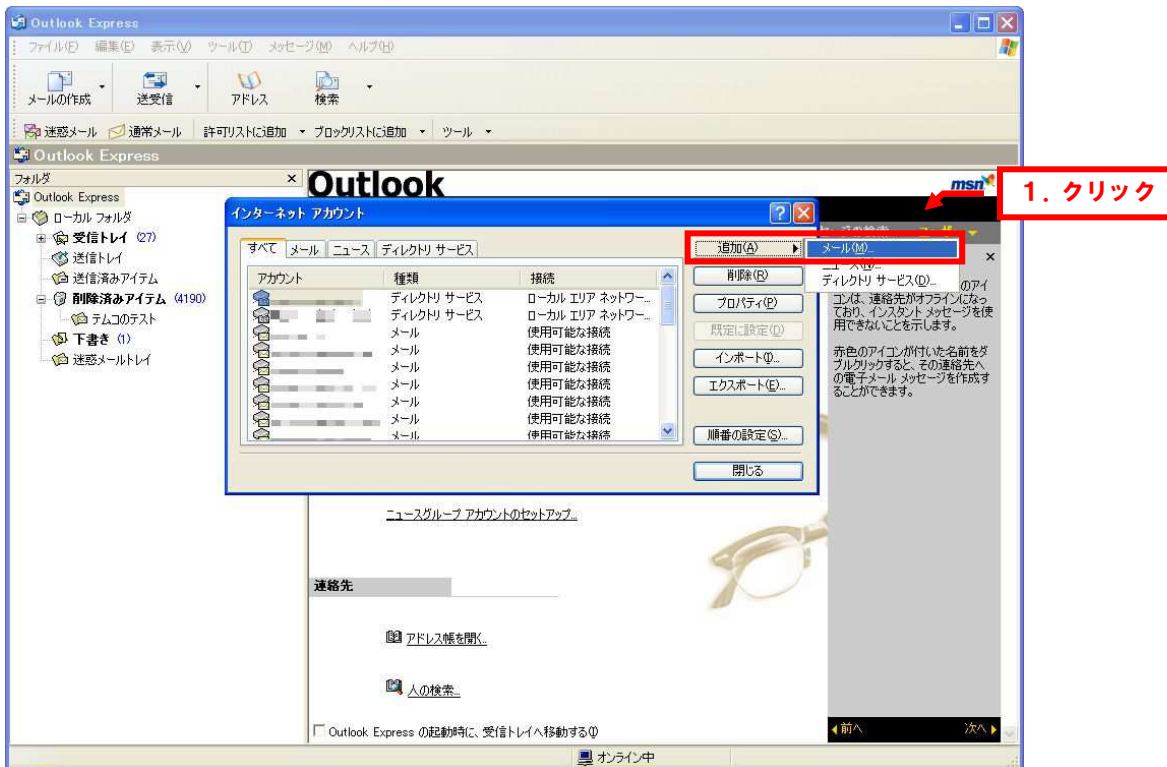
Outlook Express

ファイル(F) 編集(E) 表示(V) ツール(T) メッセージ(M) ヘルプ(H)

メールの作成 送受信 アドレス 検索

迷惑メール 通常メール 許可リストに追加 ブロックリストに追加 ツール

Outlook Express

フォルダ

Outlook Express
ローカル フォルダ
受信トレイ (27)
送信トレイ
送信済みアイテム
削除済みアイテム (4190)
テムコのテスト
下書き (1)
迷惑メールトレイ

Outlook

msn

1. クリック

インターネット アカウント

すべて メール ニュース ディレクトリ サービス

| アカウント | 種類 | 接続 |
|---|---|---|
| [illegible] | ディレクトリ サービス | ローカル エリア ネットワー... |
| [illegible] | ディレクトリ サービス | ローカル エリア ネットワー... |
| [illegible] | メール | 使用可能な接続 |
| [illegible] | メール | 使用可能な接続 |
| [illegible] | メール | 使用可能な接続 |
| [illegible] | メール | 使用可能な接続 |
| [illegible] | メール | 使用可能な接続 |
| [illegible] | メール | 使用可能な接続 |
| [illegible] | メール | 使用可能な接続 |

追加(A)
削除(R)
プロパティ(P)
既定に設定(D)
インポート(I)...
エクスポート(E)...
順番の設定(S)...
閉じる

メール(M)...
ニュース(N)...
ディレクトリ サービス(D)...

のアイコンは、連絡先がオフラインになっており、インスタント メッセージを使用できないことを示します。

赤色のアイコンが付いた名前をダブルクリックすると、その連絡先への電子メール メッセージを作成することができます。

ニュースグループ アカウントのセットアップ...

連絡先

アドレス帳を開く...

人の検索...

Outlook Express の起動時に、受信トレイへ移動する(I)

前へ 次へ

オンライン中